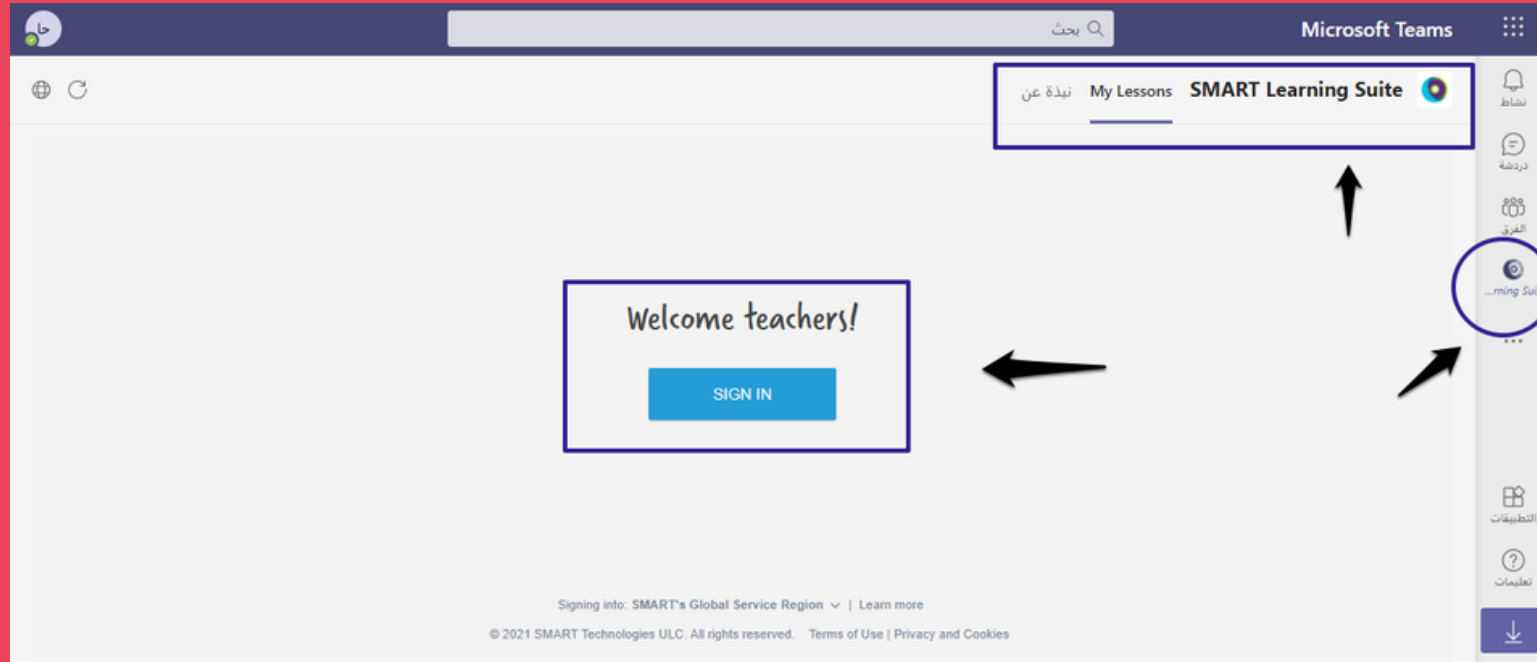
حا

بحث

Microsoft Teams

SMART Learning Suite

My Lessons

نبذة عن

نشاط

دردشة

الفرق

...rning Sui

Welcome teachers!

SIGN IN

التطبيقات

تعليمات

Signing into: SMART's Global Service Region | Learn more

© 2021 SMART Technologies ULC. All rights reserved. Terms of Use | Privacy and Cookies